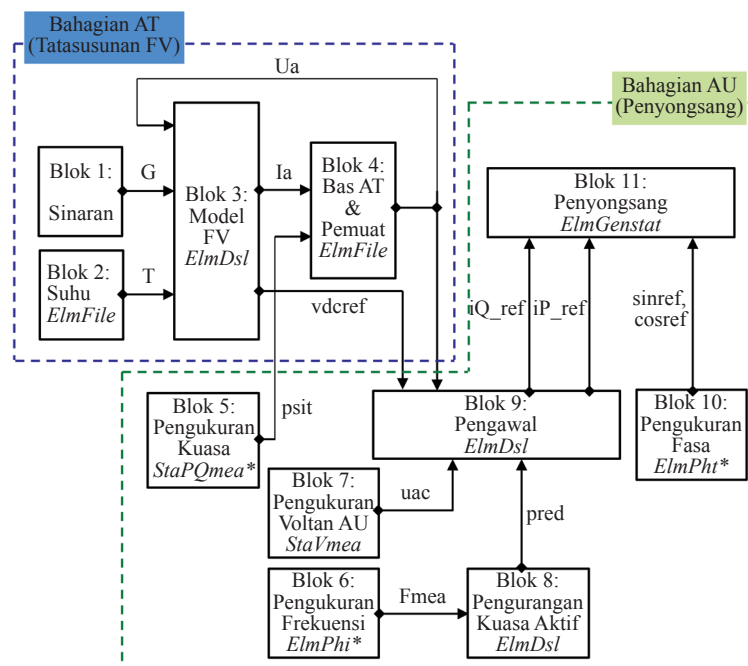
Bahagian AT
(Tatasusunan FV)

Ua

Bahagian AU
(Penyongsang)

Blok 1:
Sinaran

G

Blok 3:
Model
FV
*ElmDsl*

Ia

Blok 4:
Bas AT
&
Pemuat
*ElmFile*

Blok 11:
Penyongsang
*ElmGenstat*

Blok 2:
Suhu
*ElmFile*

T

vdcref

iQ_ref

iP_ref

sinref,
cosref

Blok 5:
Pengukuran
Kuasa
*StaPQmea\**

psit

Blok 9:
Pengawal
*ElmDsl*

Blok 10:
Pengukuran
Fasa
*ElmPht\**

Blok 7:
Pengukuran
Voltan AU
*StaVmea*

uac

pred

Blok 6:
Pengukuran
Frekuensi
*ElmPhi\**

Fmea

Blok 8:
Pengurangan
Kuasa Aktif
*ElmDsl*